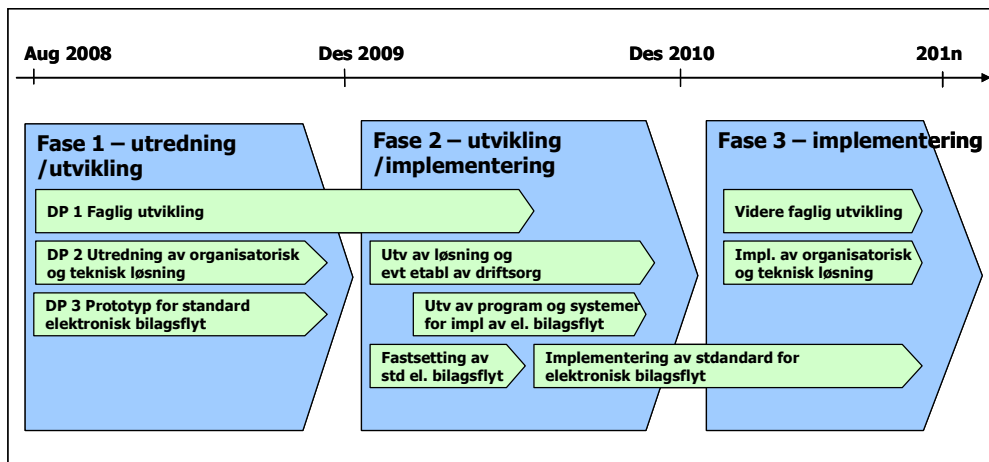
Aug 2008
Des 2009
Des 2010
201n

Fase 1 – utredning /utvikling

DP 1 Faglig utvikling

DP 2 Utredning av organisatorisk og teknisk løsning

DP 3 Prototyp for standard elektronisk bilagsflyt

Fase 2 – utvikling /implementering

Utv av løsning og evt etabl av driftsorg

Utv av program og systemer for impl av el. bilagsflyt

Fastsetting av std el. bilagsflyt

Implementering av stdandard for elektronisk bilagsflyt

Fase 3 – implementering

Videre faglig utvikling

Impl. av organisatorisk og teknisk løsning